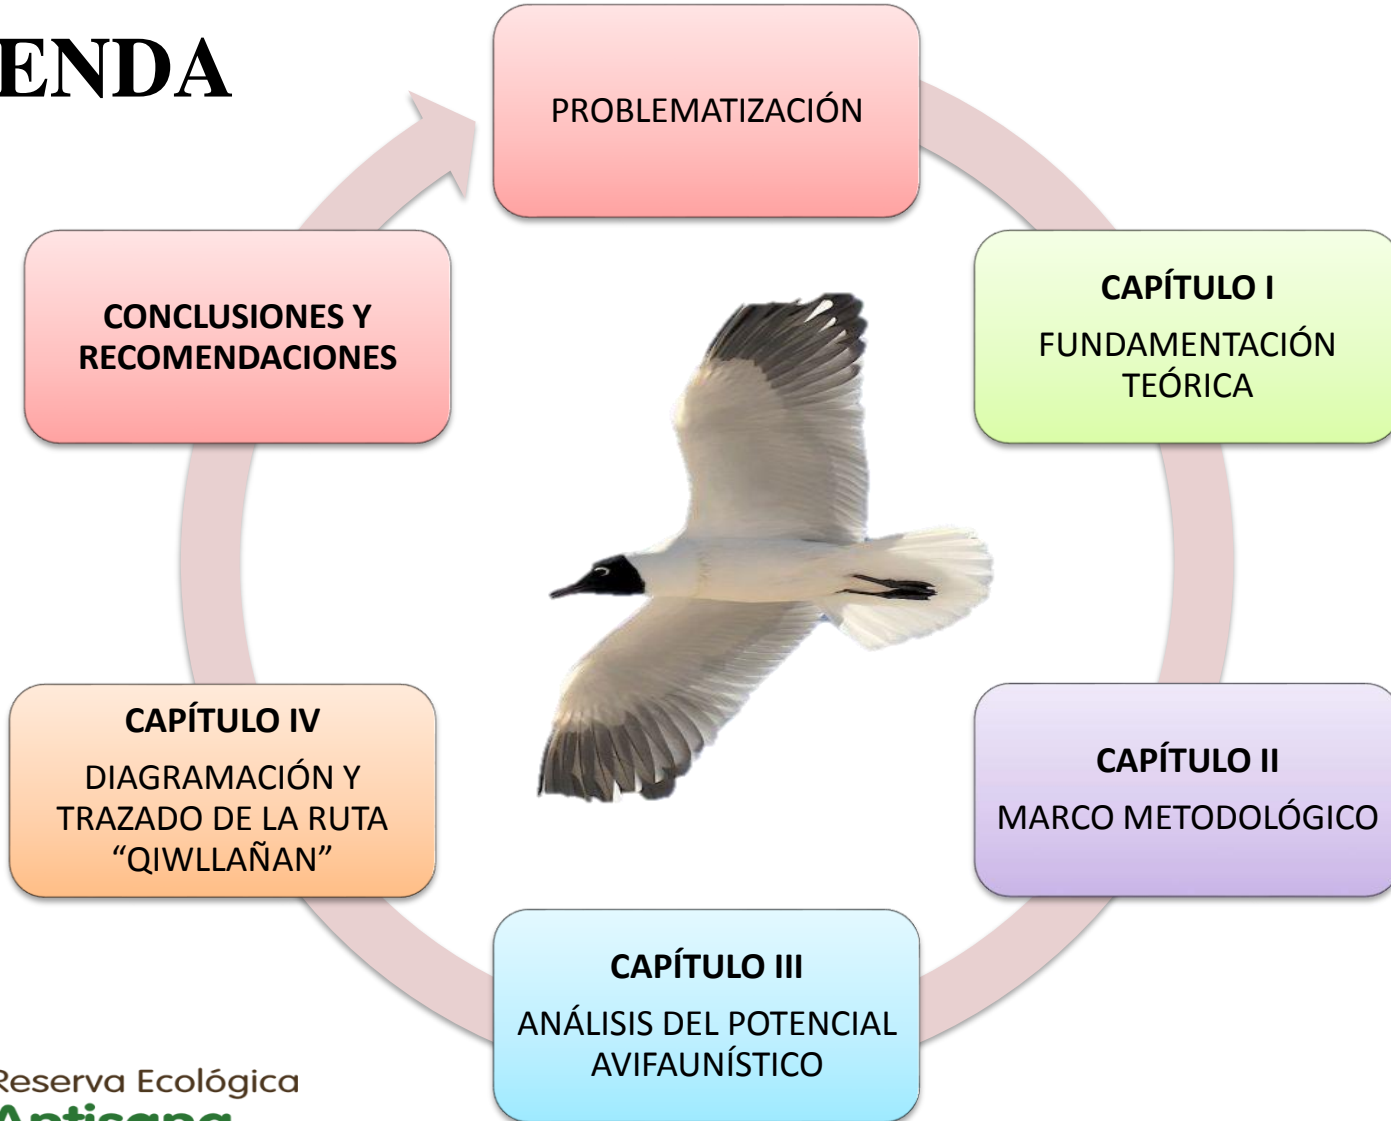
ENDA

PROBLEMATIZACIÓN

CAPÍTULO I
FUNDAMENTACIÓN TEÓRICA

CAPÍTULO II
MARCO METODOLÓGICO

CAPÍTULO III
ANÁLISIS DEL POTENCIAL AVIFAUNÍSTICO

CAPÍTULO IV
DIAGRAMACIÓN Y TRAZADO DE LA RUTA "QIWLLAÑAN"

CONCLUSIONES Y RECOMENDACIONES

Reserva Ecológica
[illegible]